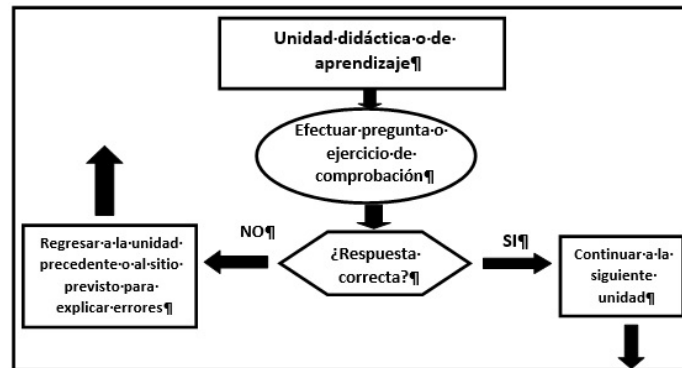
Unidad·didáctica·o·de·aprendizaje¶

Efectuar·pregunta·o·ejercicio·de·comprobación¶

¿Respuesta·correcta?¶

NO¶

SI¶

Regresar·a·la·unidad·precedente·o·al·sitio·previsto·para·explicar·errores¶

Continuar·a·la·siguiente·unidad¶